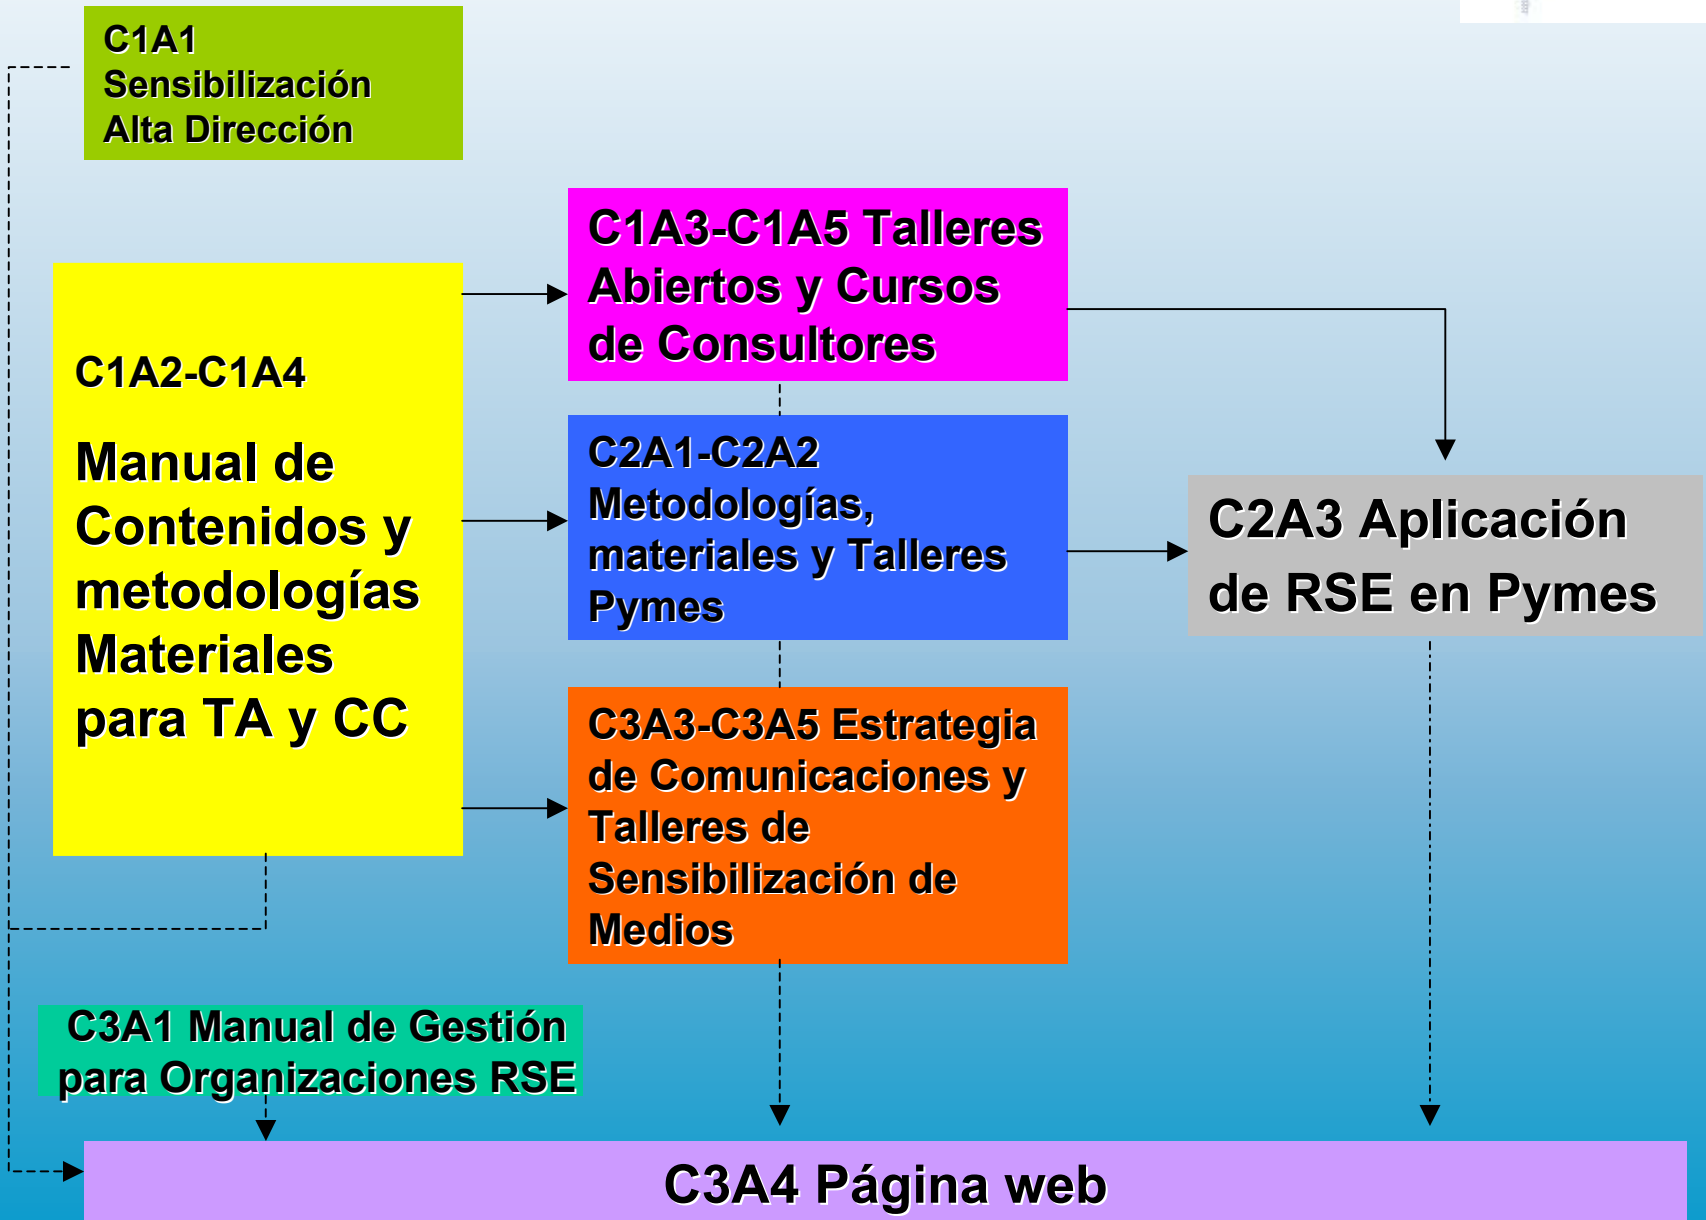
C1A1
Sensibilización
Alta Dirección

C1A2-C1A4

Manual de Contenidos y metodologías Materiales para TA y CC

C1A3-C1A5 Talleres Abiertos y Cursos de Consultores

C2A1-C2A2 Metodologías, materiales y Talleres Pymes

C2A3 Aplicación de RSE en Pymes

C3A3-C3A5 Estrategia de Comunicaciones y Talleres de Sensibilización de Medios

C3A1 Manual de Gestión para Organizaciones RSE

C3A4 Página web